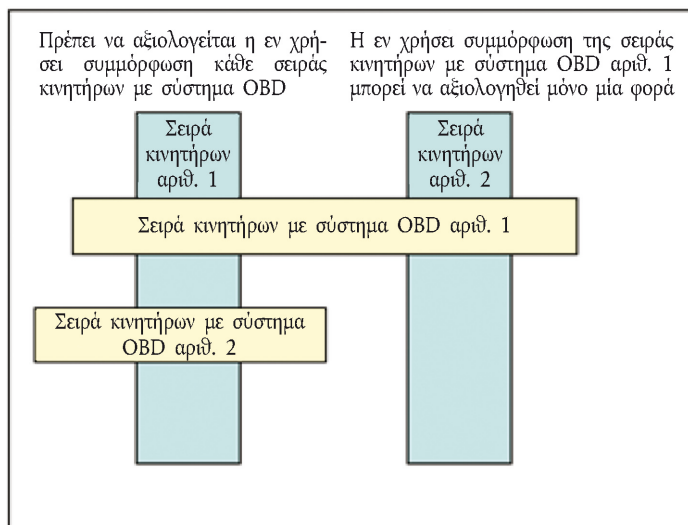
Πρέπει να αξιολογείται η εν χρήσει συμμόρφωση κάθε σειράς κινητήρων με σύστημα OBD

Η εν χρήσει συμμόρφωση της σειράς κινητήρων με σύστημα OBD αριθ. 1 μπορεί να αξιολογηθεί μόνο μία φορά

Σειρά κινητήρων αριθ. 1

Σειρά κινητήρων αριθ. 2

Σειρά κινητήρων με σύστημα OBD αριθ. 1

Σειρά κινητήρων με σύστημα OBD αριθ. 2